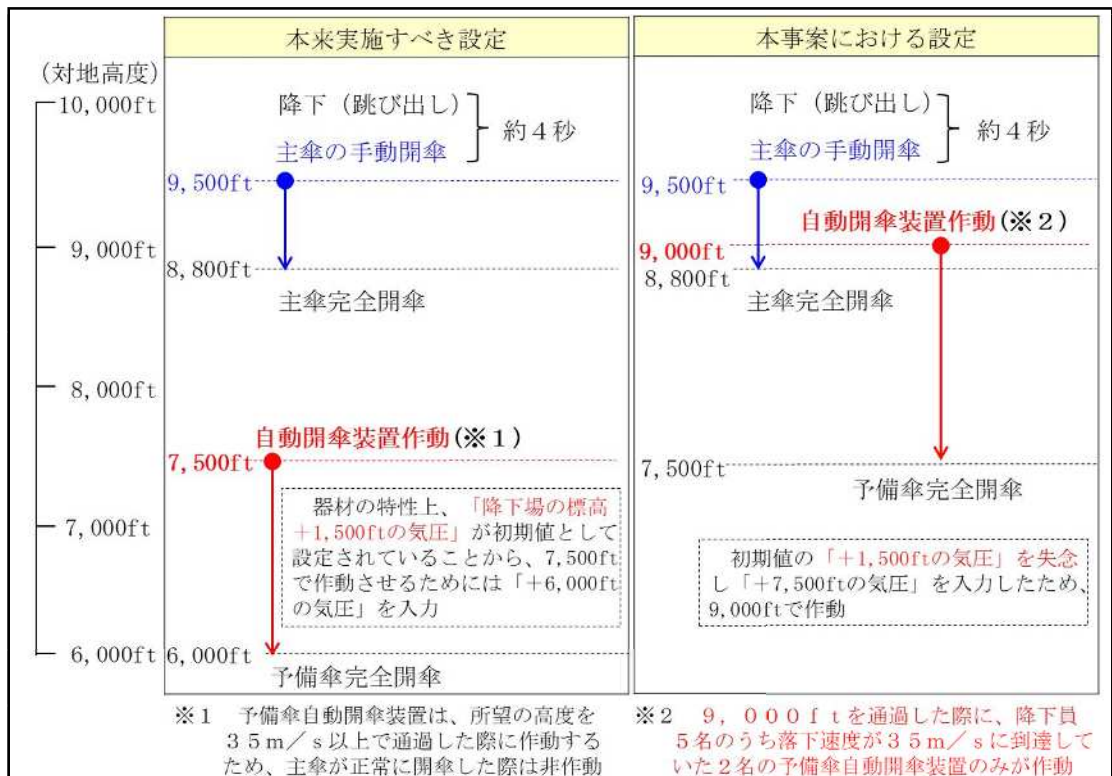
（対地高度）
10,000ft
9,000ft
8,000ft
7,000ft
6,000ft

本来実施すべき設定

降下（跳び出し）
主傘の手動開傘
約４秒
9,500ft
8,800ft
主傘完全開傘
自動開傘装置作動（※１）
7,500ft
器材の特性上、「降下場の標高+1,500ftの気圧」が初期値として設定されていることから、7,500ftで作動させるためには「+6,000ftの気圧」を入力
6,000ft
予備傘完全開傘

本事案における設定

降下（跳び出し）
主傘の手動開傘
約４秒
9,500ft
自動開傘装置作動（※２）
9,000ft
8,800ft
主傘完全開傘
7,500ft
予備傘完全開傘
初期値の「+1,500ftの気圧」を失念し「+7,500ftの気圧」を入力したため、9,000ftで作動

※１　予備傘自動開傘装置は、所望の高度を３５ｍ／ｓ以上で通過した際に作動するため、主傘が正常に開傘した際は非作動

※２　９，０００ｆｔを通過した際に、降下員５名のうち落下速度が３５ｍ／ｓに到達していた２名の予備傘自動開傘装置のみが作動